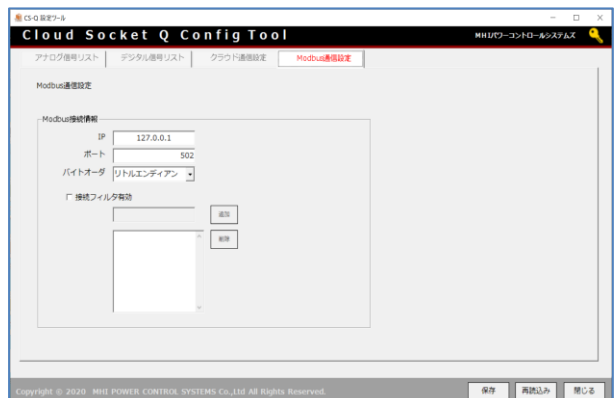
CS-Q 設定ツール

Cloud Socket Q Config Tool

MHIパワーコントロールシステムズ

アナログ信号リスト
デジタル信号リスト
クラウド通信設定
Modbus通信設定

Modbus通信設定

Modbus接続情報

IP 127.0.0.1

ポート 502

バイトオーダ リトルエンディアン

接続フィルタ有効

追加

削除

Copyright © 2020 MHI POWER CONTROL SYSTEMS Co.,Ltd All Rights Reserved.

保存
再読込み
閉じる